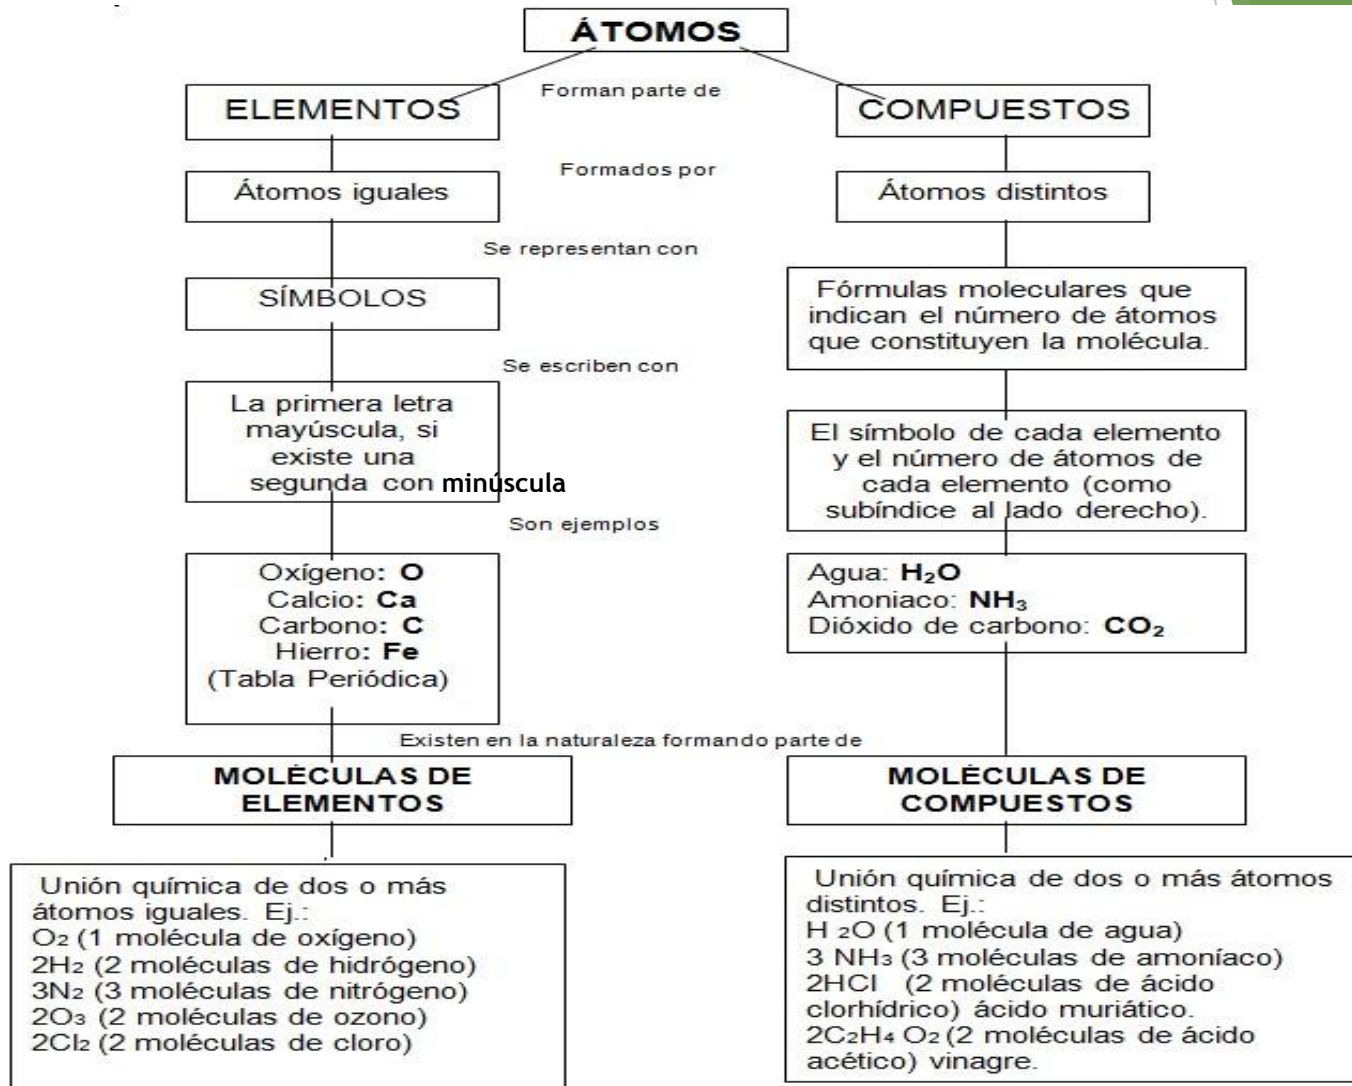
ÁTOMOS

Forman parte de

ELEMENTOS

COMPUESTOS

Formados por

Átomos iguales

Átomos distintos

Se representan con

SÍMBOLOS

Fórmulas moleculares que indican el número de átomos que constituyen la molécula.

Se escriben con

La primera letra mayúscula, si existe una segunda con minúscula

El símbolo de cada elemento y el número de átomos de cada elemento (como subíndice al lado derecho).

Son ejemplos

Oxígeno: **O**
Calcio: **Ca**
Carbono: **C**
Hierro: **Fe**
(Tabla Periódica)

Agua: $H_2O$
Amoniaco: $NH_3$
Dióxido de carbono: $CO_2$

Existen en la naturaleza formando parte de

MOLÉCULAS DE ELEMENTOS

MOLÉCULAS DE COMPUESTOS

Unión química de dos o más átomos iguales. Ej.:
$O_2$ (1 molécula de oxígeno)
$2H_2$ (2 moléculas de hidrógeno)
$3N_2$ (3 moléculas de nitrógeno)
$2O_3$ (2 moléculas de ozono)
$2Cl_2$ (2 moléculas de cloro)

Unión química de dos o más átomos distintos. Ej.:
$H_2O$ (1 molécula de agua)
3 $NH_3$ (3 moléculas de amoníaco)
2HCl (2 moléculas de ácido clorhídrico) ácido muriático.
$2C_2H_4O_2$ (2 moléculas de ácido acético) vinagre.